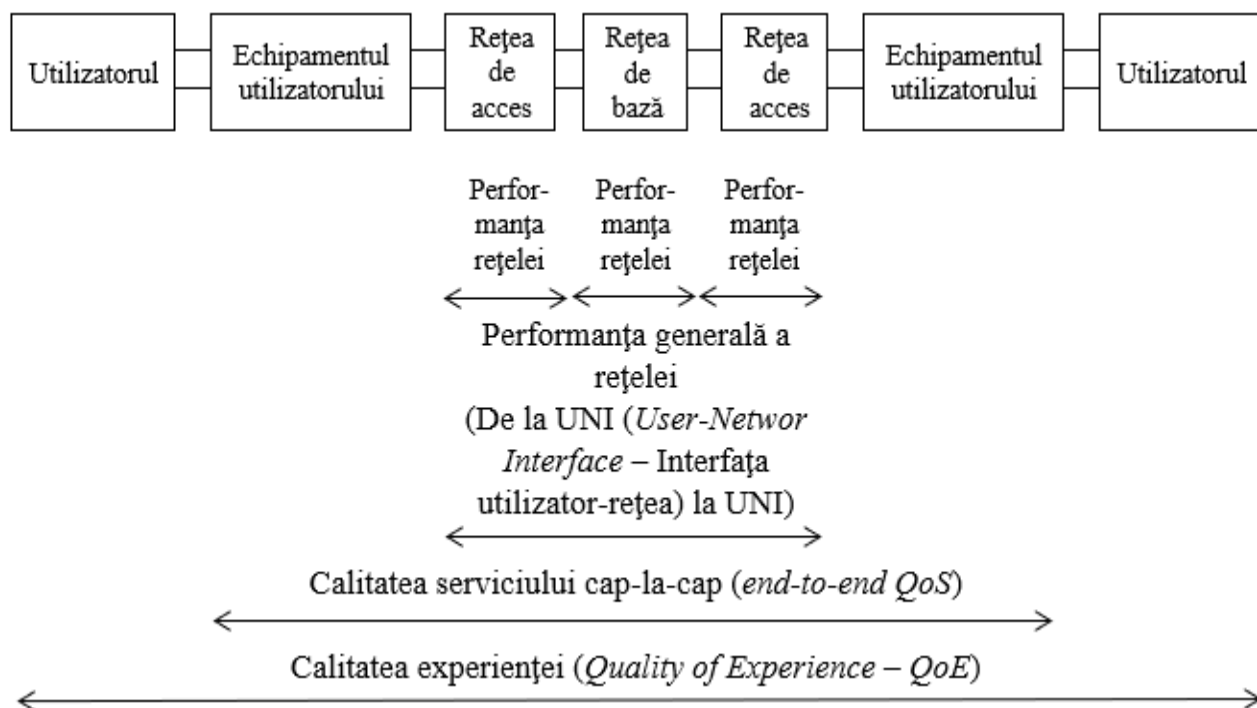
Utilizatorul

Echipamentul utilizatorului

Rețea de acces

Rețea de bază

Rețea de acces

Echipamentul utilizatorului

Utilizatorul

Performanța rețelei

Performanța rețelei

Performanța rețelei

Performanța generală a rețelei (De la UNI (User-Networ Interface – Interfața utilizator-rețea) la UNI)

Calitatea serviciului cap-la-cap (end-to-end QoS)

Calitatea experienței (Quality of Experience – QoE)